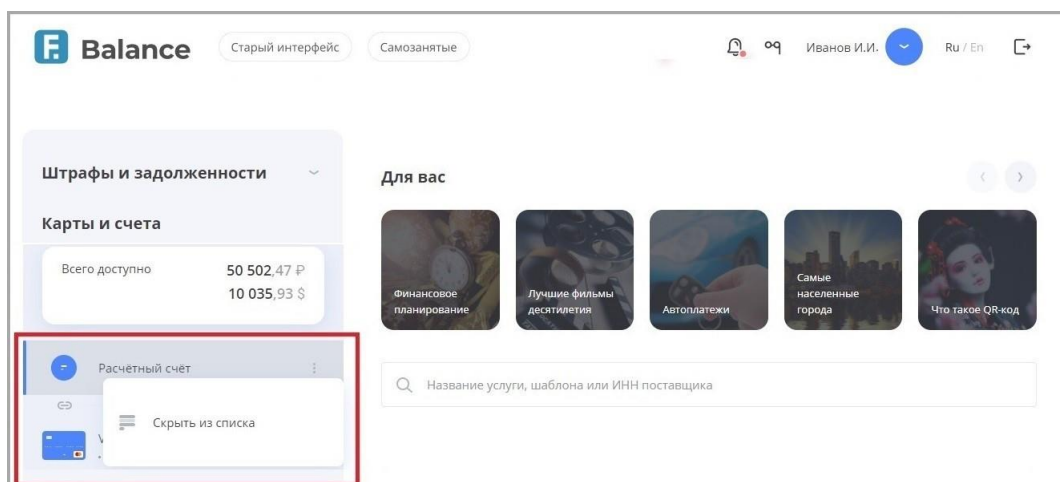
F. Balance

Старый интерфейс

Самозанятые

Иванов И.И.

Ru / En

Штрафы и задолженности

Карты и счета

Всего доступно 50 502,47 ₽ 10 035,93 $

Расчётный счёт

Скрыть из списка

V

Для вас

Финансовое планирование

Лучшие фильмы десятилетия

Автоплатежи

Самые населенные города

Что такое QR-код

Название услуги, шаблона или ИНН поставщика